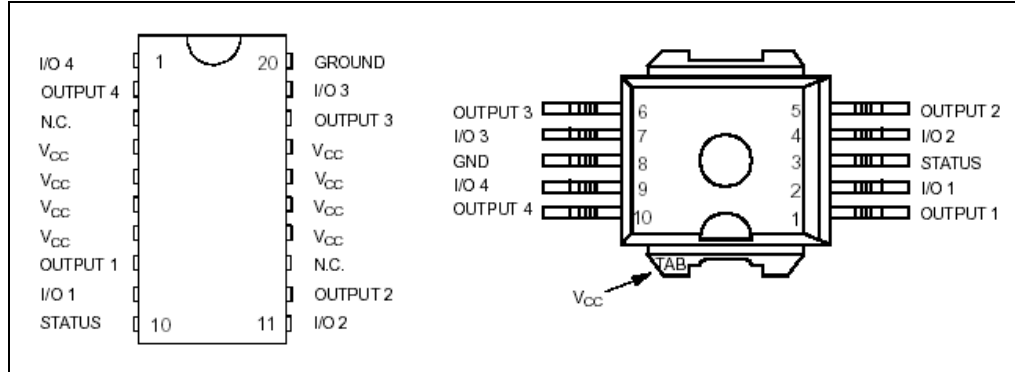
I/O 4
OUTPUT 4
N.C.
$V_{CC}$
$V_{CC}$
$V_{CC}$
$V_{CC}$
OUTPUT 1
I/O 1
STATUS

1
10
20
11

GROUND
I/O 3
OUTPUT 3
$V_{CC}$
$V_{CC}$
$V_{CC}$
$V_{CC}$
N.C.
OUTPUT 2
I/O 2

OUTPUT 3
I/O 3
GND
I/O 4
OUTPUT 4

6
7
8
9
10

5
4
3
2
1

OUTPUT 2
I/O 2
STATUS
I/O 1
OUTPUT 1

TAB
$V_{CC}$